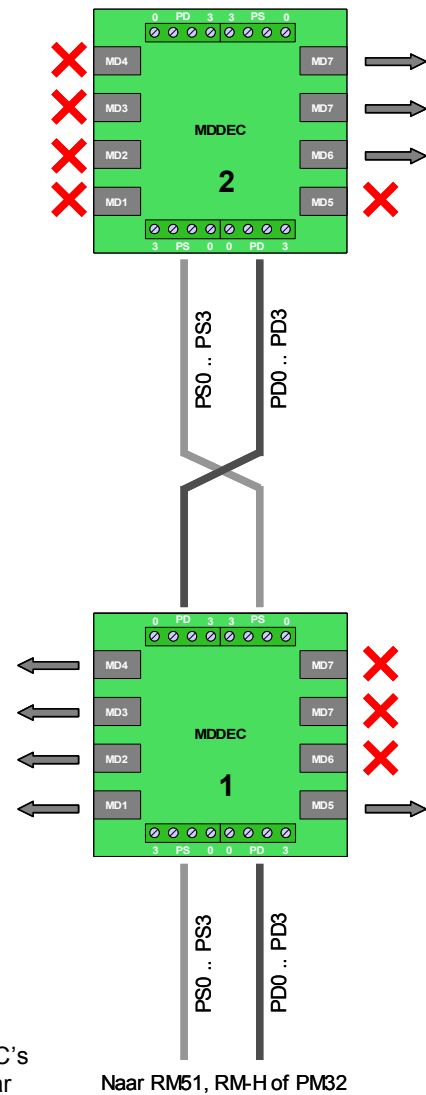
0 PD 3 3 PS 0

MD4

MD7

MD3

MD7

MDDEC

MD2

MD6

2

MD1

MD5

3 PS 0 0 PD 3

PS0 .. PS3

PD0 .. PD3

0 PD 3 3 PS 0

MD4

MD7

MD3

MD7

MDDEC

MD2

MD6

1

MD1

MD5

3 PS 0 0 PD 3

PS0 .. PS3

PD0 .. PD3

C's

ar

Naar RM51, RM-H of PM32